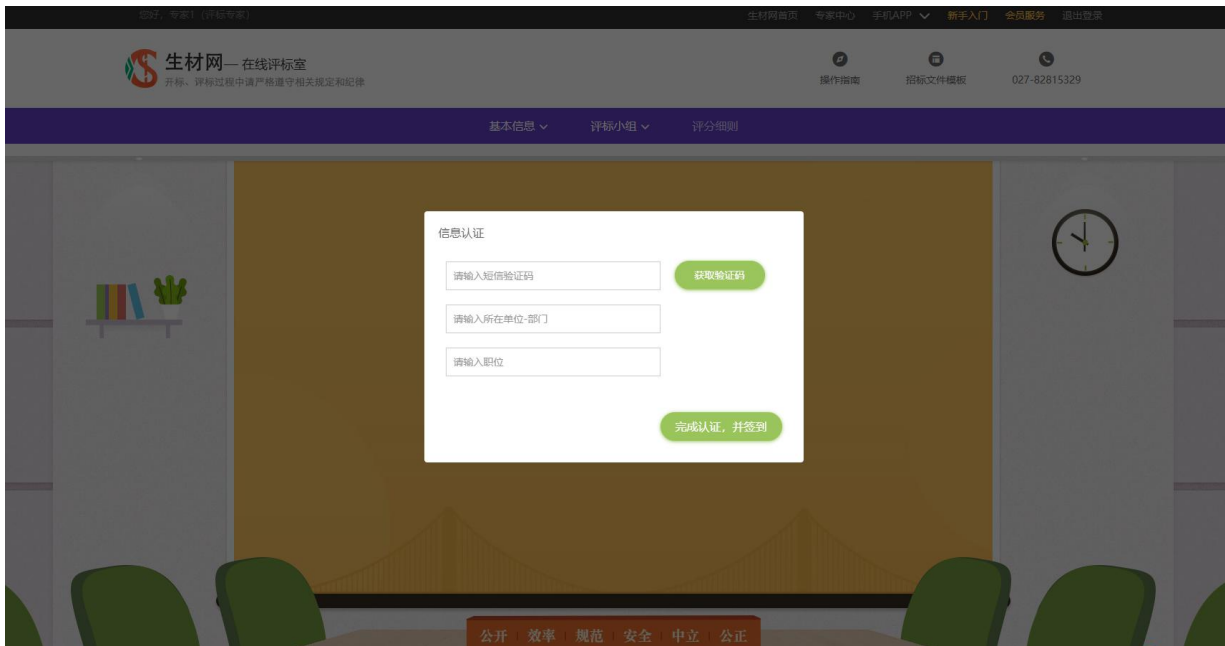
您好，专家！（评标专家）

生材网首页 专家中心 手机APP 新手入门 会员服务 退出登录

生材网— 在线评标室
开标、评标过程中请严格遵守相关规定和纪律

操作指南 招标文件模板 027-82815329

基本信息 评标小组 评分细则

信息认证

请输入短信验证码
获取验证码
请输入所在单位-部门
请输入职位

完成认证，并签到

公开 效率 规范 安全 中立 公正